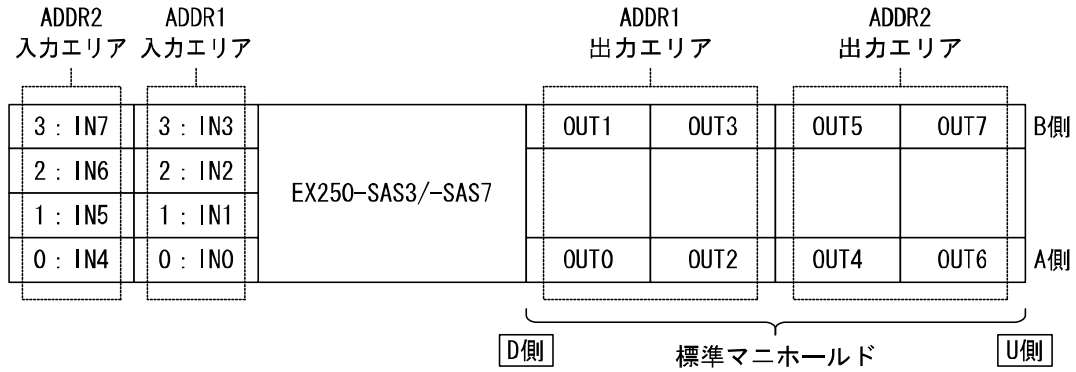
ADDR2
入力エリア

ADDR1
入力エリア

ADDR1
出力エリア

ADDR2
出力エリア

3 : IN7
2 : IN6
1 : IN5
0 : IN4

3 : IN3
2 : IN2
1 : IN1
0 : IN0

EX250-SAS3/-SAS7

OUT1 OUT3 OUT5 OUT7 B側

OUT0 OUT2 OUT4 OUT6 A側

D側
標準マニホールド
U側